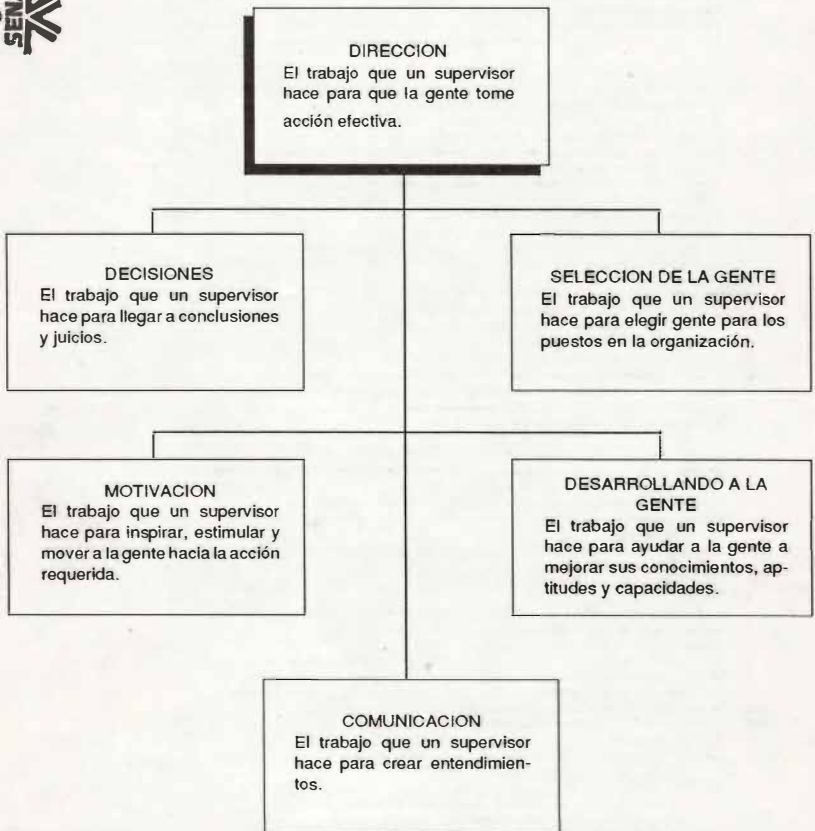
SENA

DIRECCION
El trabajo que un supervisor hace para que la gente tome acción efectiva.

DECISIONES
El trabajo que un supervisor hace para llegar a conclusiones y juicios.

SELECCION DE LA GENTE
El trabajo que un supervisor hace para elegir gente para los puestos en la organización.

MOTIVACION
El trabajo que un supervisor hace para inspirar, estimular y mover a la gente hacia la acción requerida.

DESARROLLANDO A LA GENTE
El trabajo que un supervisor hace para ayudar a la gente a mejorar sus conocimientos, aptitudes y capacidades.

COMUNICACION
El trabajo que un supervisor hace para crear entendimientos.